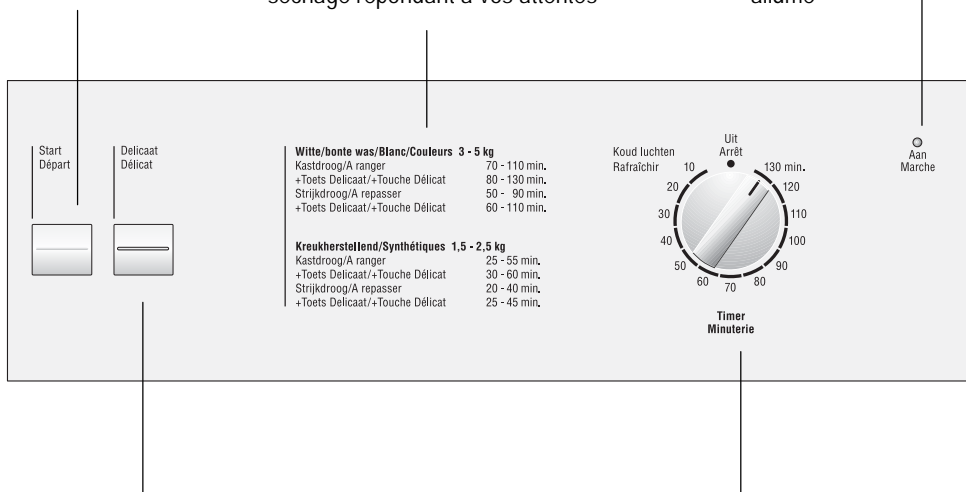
séchage répondant à vos attentes

allumé

Start
Départ

Delicaat
Délicat

**Witte/bonte was/Blanc/Couleurs 3 - 5 kg**

| | |
|---|---|
| Kastdroog/A ranger | 70 - 110 min. |
| +Toets Delicaat/+Touche Délicat | 80 - 130 min. |
| Strijkdroog/A repasser | 50 - 90 min. |
| +Toets Delicaat/+Touche Délicat | 60 - 110 min. |

**Kreukherstellend/Synthétiques 1,5 - 2,5 kg**

| | |
|---|---|
| Kastdroog/A ranger | 25 - 55 min. |
| +Toets Delicaat/+Touche Délicat | 30 - 60 min. |
| Strijkdroog/A repasser | 20 - 40 min. |
| +Toets Delicaat/+Touche Délicat | 25 - 45 min. |

Koud luchten
Rafraîchir

Uit
Arrêt

10 20 30 40 50 60 70 80 90 100 110 120 130 min.

Timer
Minuterie

Aan
Marche